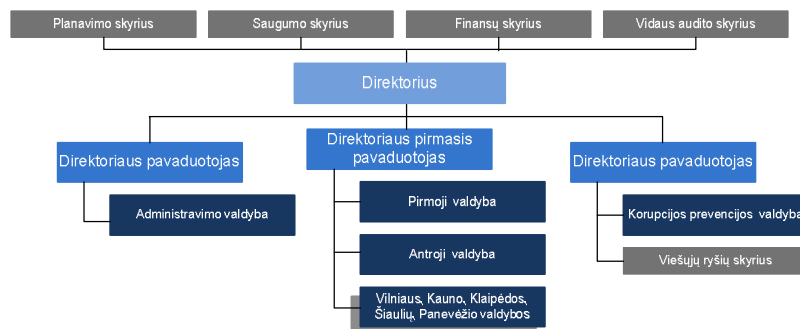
Planavimo skyrius

Saugumo skyrius

Finansų skyrius

Vidaus audito skyrius

Direktorius

Direktoriaus pavaduotojas

Direktoriaus pirmasis pavaduotojas

Direktoriaus pavaduotojas

Administravimo valdyba

Pirmoji valdyba

Antroji valdyba

Vilniaus, Kauno, Klaipėdos, Šiaulių, Panevėžio valdybos

Korupcijos prevencijos valdyba

Viešųjų ryšių skyrius